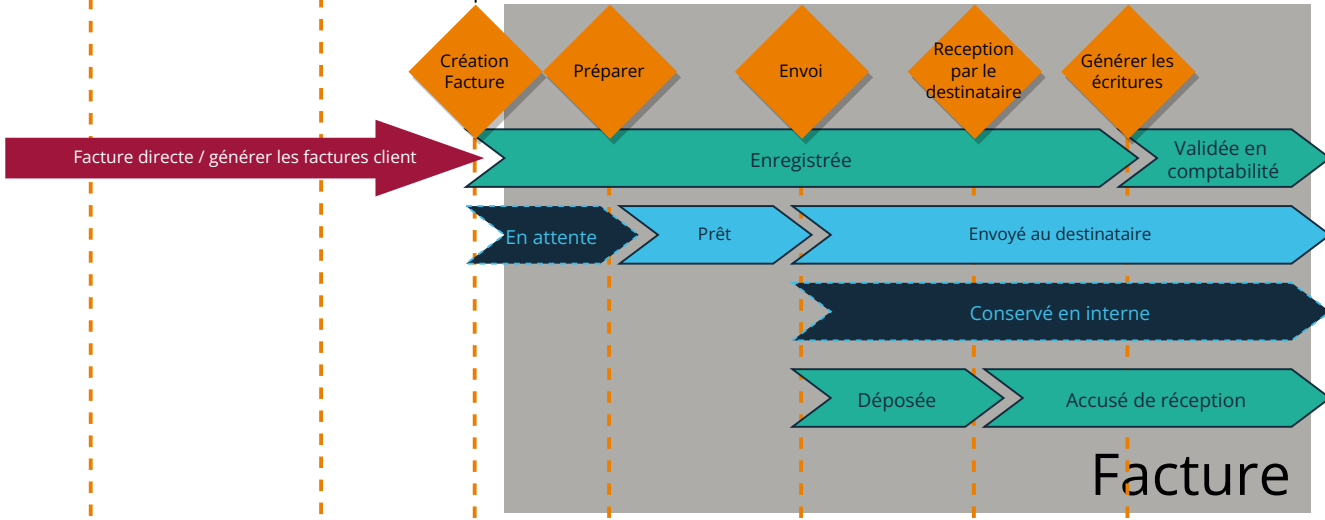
Création Facture

Préparer

Envoi

Reception par le destinataire

Générer les écritures

Facture directe / générer les factures client

Enregistrée

Validée en comptabilité

En attente

Prêt

Envoyé au destinataire

Conservé en interne

Déposée

Accusé de réception

Facture